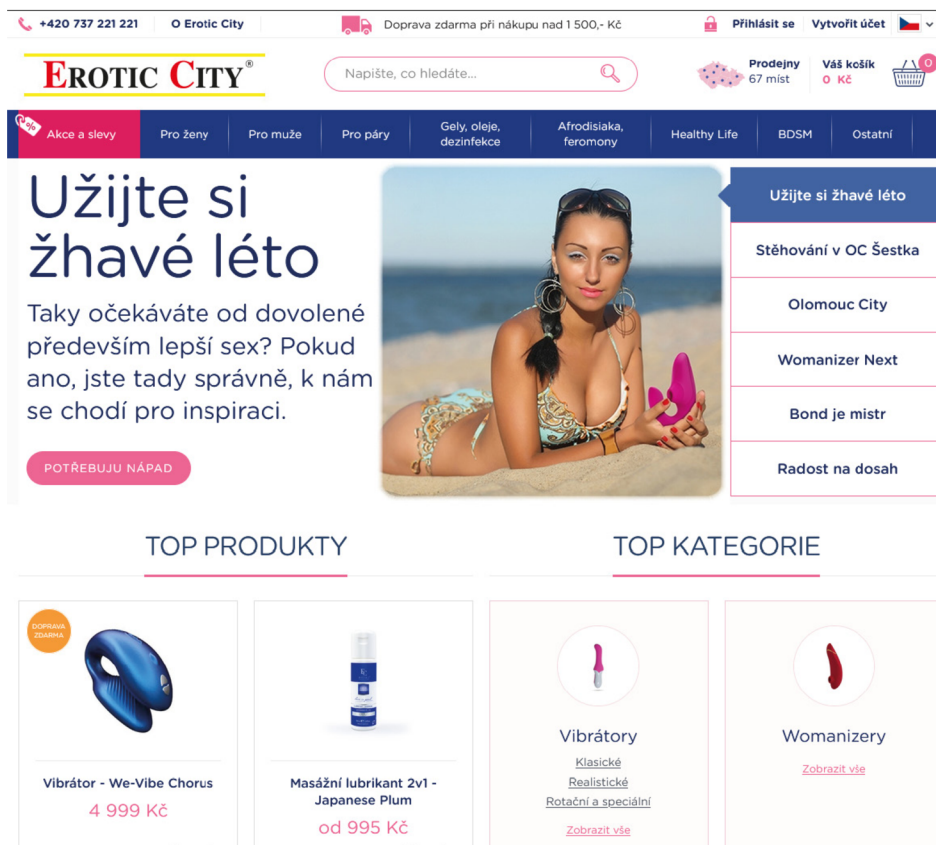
+420 737 221 221 O Erotic City

Doprava zdarma při nákupu nad 1 500,- Kč

Přihlásit se Vytvořit účet

EROTIC CITY®

Napište, co hledáte...

Prodejny 67 míst

Váš košík 0 Kč

0

sale Akce a slevy

Pro ženy

Pro muže

Pro páry

Gely, oleje, dezinfekce

Afrodisiaka, feromony

Healthy Life

BDSM

Ostatní

Užijte si žhavé léto

Taky očekáváte od dovolené především lepší sex? Pokud ano, jste tady správně, k nám se chodí pro inspiraci.

POTŘEBUJU NÁPAD

Užijte si žhavé léto

Stěhování v OC Šestka

Olomouc City

Womanizer Next

Bond je mistr

Radost na dosah

TOP PRODUKTY

TOP KATEGORIE

DOPRAVA ZDARMA

Vibrátor - We-Vibe Chorus

4 999 Kč

Masážní lubrikant 2v1 - Japanese Plum

od 995 Kč

Vibrátory

Klasické

Realistické

Rotační a speciální

Zobrazit vše

Womanizery

Zobrazit vše